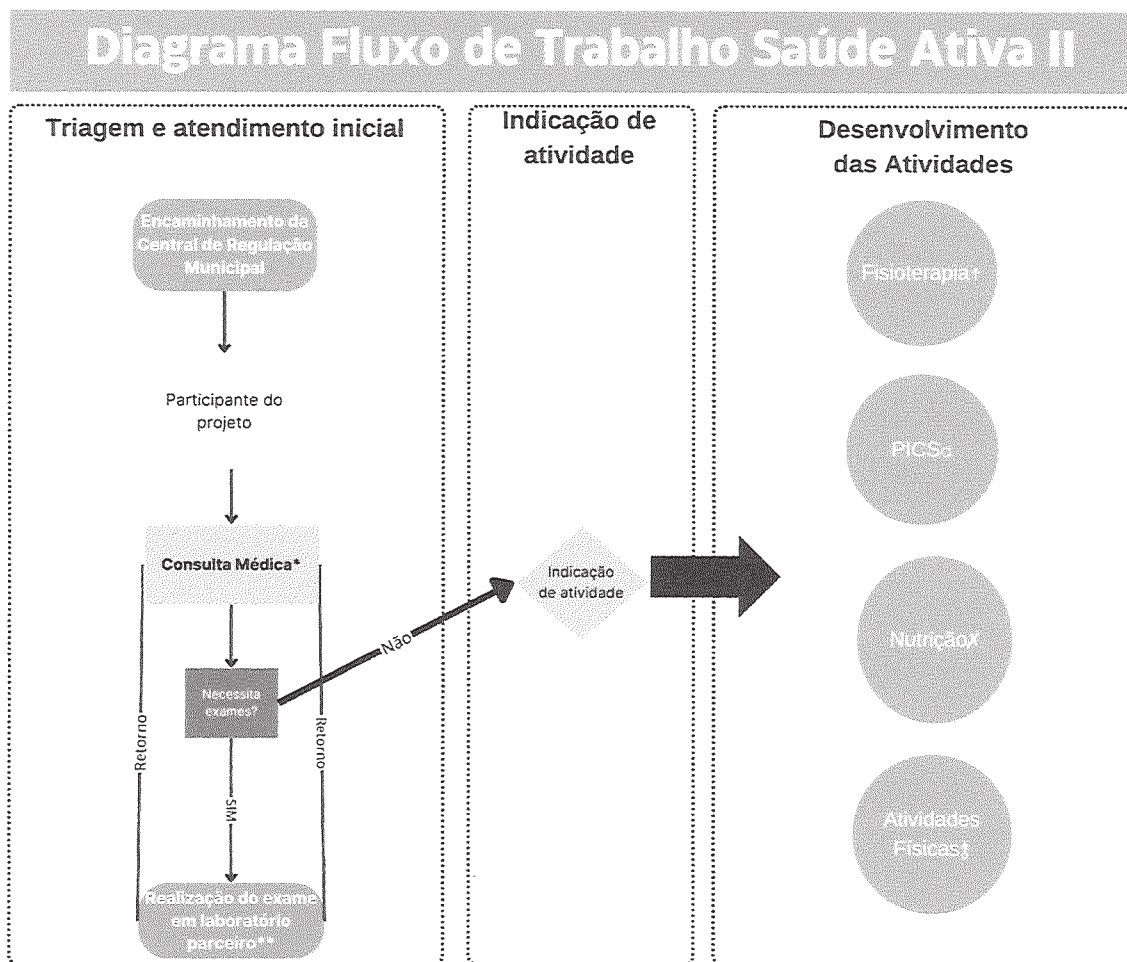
Diagrama Fluxo de Trabalho Saúde Ativa II

Triagem e atendimento inicial

Encaminhamento da Central de Regulação Municipal

Participante do projeto

Consulta Médica*

Necessita exames?

Retorno

Retorno

SIM

Não

Realização do exame em laboratório parceiro**

Indicação de atividade

Indicação de atividade

Desenvolvimento das Atividades

Fisioterapia†

PICS◊

NutriçãoX

Atividades Físicas‡